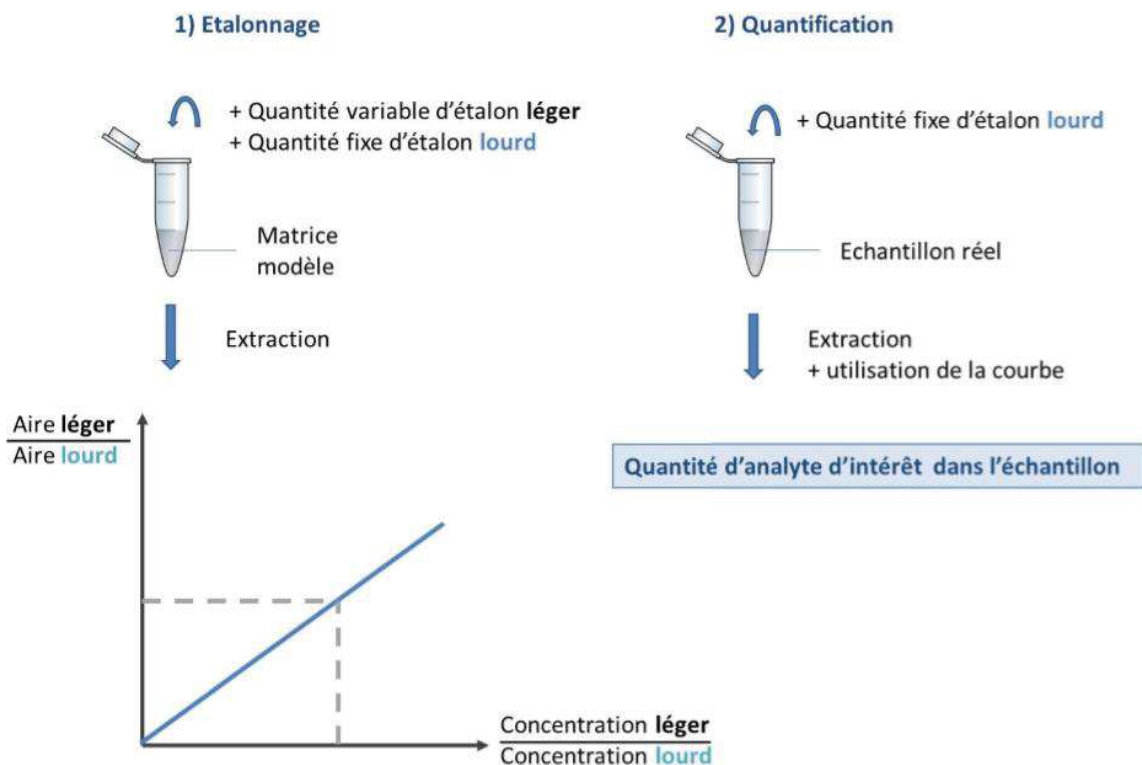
1) Etalonnage

+ Quantité variable d'étalon léger
+ Quantité fixe d'étalon lourd

Matrice modèle

Extraction

$\frac{\text{Aire léger}}{\text{Aire lourd}}$

$\frac{\text{Concentration léger}}{\text{Concentration lourd}}$

2) Quantification

+ Quantité fixe d'étalon lourd

Echantillon réel

Extraction
+ utilisation de la courbe

Quantité d'analyte d'intérêt dans l'échantillon